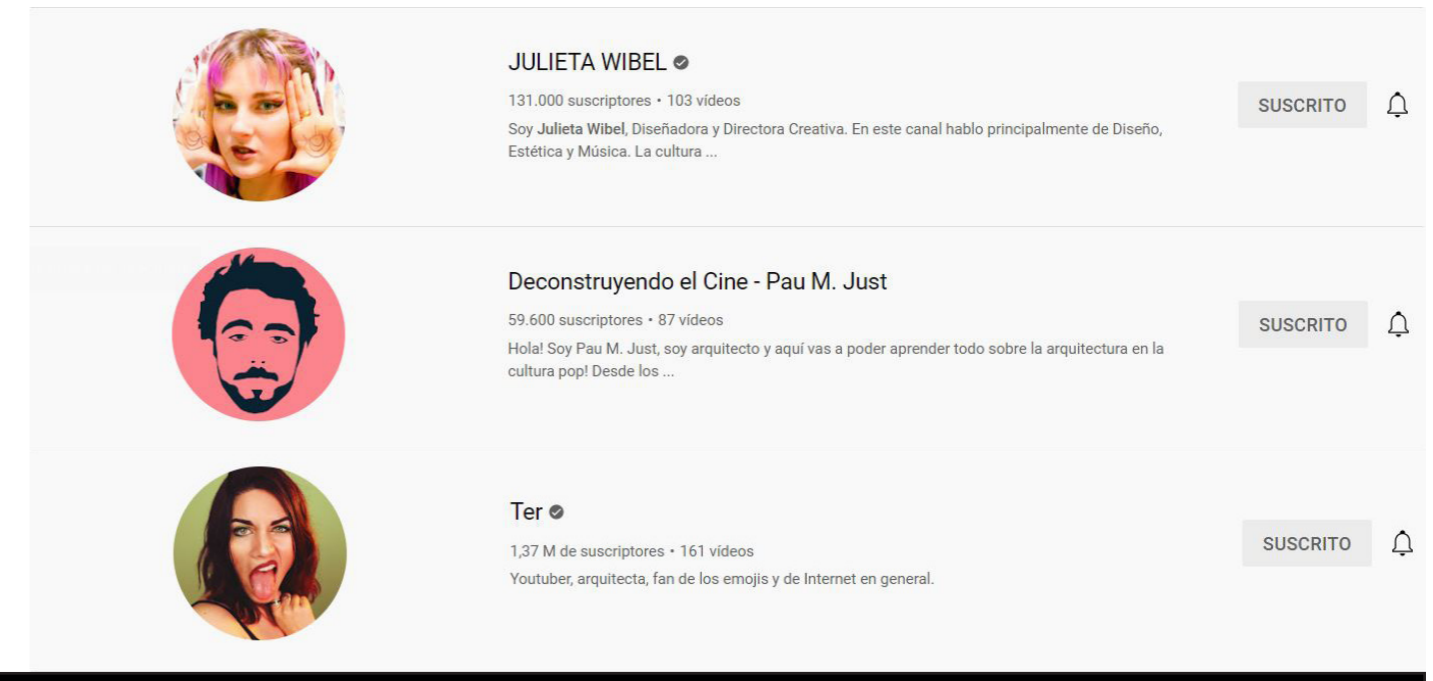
JULIETA WIBEL

131.000 suscriptores • 103 vídeos

Soy Julieta Wibel, Diseñadora y Directora Creativa. En este canal hablo principalmente de Diseño, Estética y Música. La cultura ...

SUSCRITO

Deconstruyendo el Cine - Pau M. Just

59.600 suscriptores • 87 vídeos

Hola! Soy Pau M. Just, soy arquitecto y aquí vas a poder aprender todo sobre la arquitectura en la cultura pop! Desde los ...

SUSCRITO

Ter

1,37 M de suscriptores • 161 vídeos

Youtuber, arquitecta, fan de los emojis y de Internet en general.

SUSCRITO